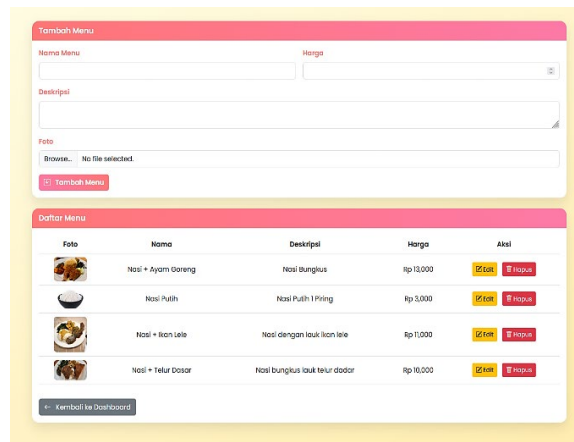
Tambah Menu

Nama Menu

Harga

Deskripsi

Foto

Browse... No file selected.

Tambah Menu

Daftar Menu

| Foto | Nama | Deskripsi | Harga | Aksi |
|---|---|---|---|---|
| | Nasi + Ayam Goreng | Nasi Bungkus | Rp 13,000 | Edit Hapus |
| | Nasi Putih | Nasi Putih 1 Piring | Rp 3,000 | Edit Hapus |
| | Nasi + Ikan Lele | Nasi dengan lauk ikan lele | Rp 11,000 | Edit Hapus |
| | Nasi + Telur Dadar | Nasi bungkus lauk telur dadar | Rp 10,000 | Edit Hapus |

← Kembali ke Dashboard